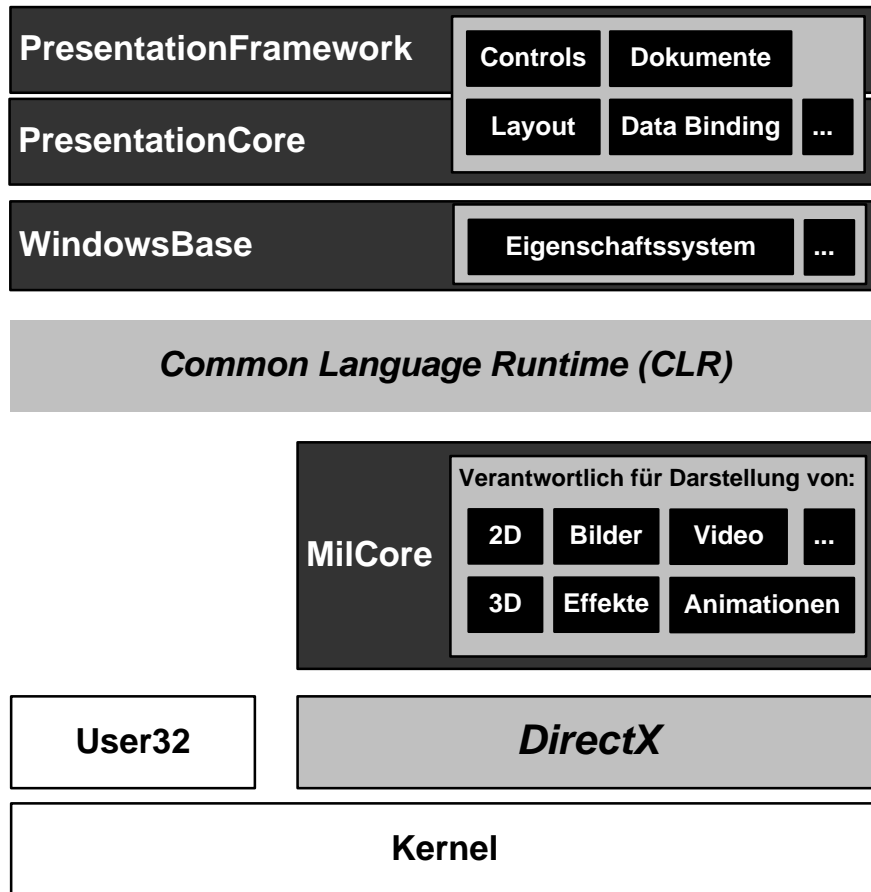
PresentationFramework

Controls

Dokumente

PresentationCore

Layout

Data Binding

...

WindowsBase

Eigenschaftssystem

...

Common Language Runtime (CLR)

MilCore

Verantwortlich für Darstellung von:

2D

Bilder

Video

...

3D

Effekte

Animationen

User32

DirectX

Kernel